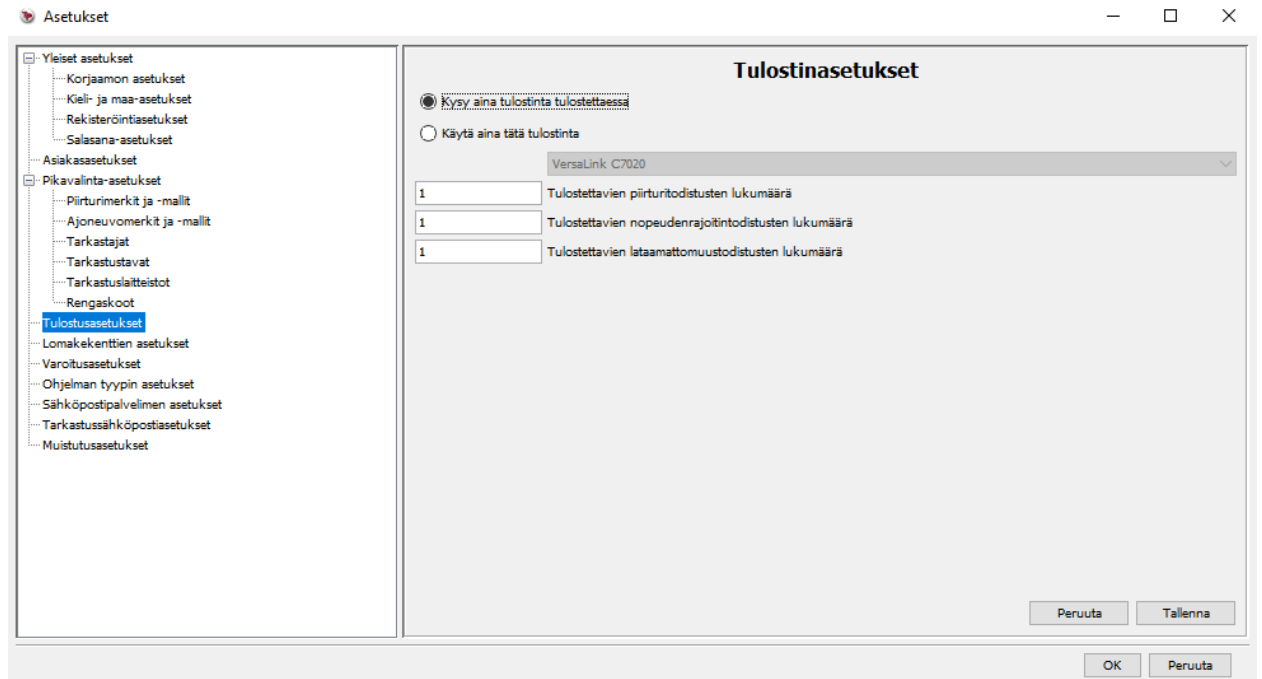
Asetukset

Yleiset asetukset
Korjaamon asetukset
Kieli- ja maa-asetukset
Rekisteröintiasetukset
Salasana-asetukset
Asiakasasetukset
Pikavalinta-asetukset
Piirturimerkit ja -mallit
Ajoneuvomerkit ja -mallit
Tarkastajat
Tarkastustavat
Tarkastuslaitteistot
Rengaskoot
Tulostusasetukset
Lomakekenttien asetukset
Varoitusasetukset
Ohjelman tyypin asetukset
Sähköpostipalvelimen asetukset
Tarkastussähköpostiasetukset
Muistutusasetukset

Tulostinasetukset

Kysy aina tulostinta tulostettaessa
Käytä aina tätä tulostinta
VersaLink C7020
1 Tulostettavien piirturitodistusten lukumäärä
1 Tulostettavien nopeudenrajoitintodistusten lukumäärä
1 Tulostettavien lataamattomuustodistusten lukumäärä

Peruuta Tallenna

OK Peruuta